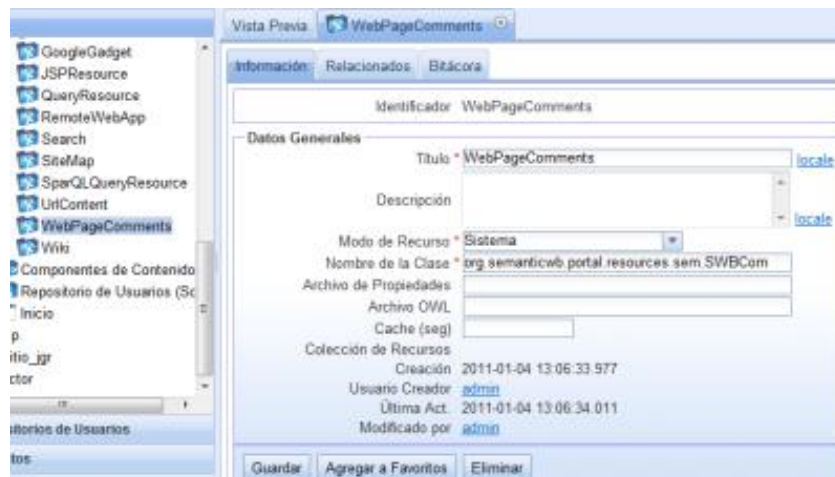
GoogleGadget
JSPResource
QueryResource
RemoteWebApp
Search
SiteMap
SparQLQueryResource
UrlContent
WebPageComments
Wiki
Componentes de Contenido
Repositorio de Usuarios (Sc
Inicio
p
itio_jgr
ctor
sitorios de Usuarios
tos

Vista Previa
WebPageComments

Información
Relacionados
Bitácora

Identificador WebPageComments

Datos Generales
Titulo * WebPageComments
locale
Descripción
locale
Modo de Recurso * Sistema
Nombre de la Clase * org.semanticwb.portal.resources.sem.SWBCom
Archivo de Propiedades
Archivo OWL
Cache (seg)
Colección de Recursos
Creación 2011-01-04 13:06:33.977
Usuario Creador admin
Última Act. 2011-01-04 13:06:34.011
Modificado por admin

Guardar
Agregar a Favoritos
Eliminar